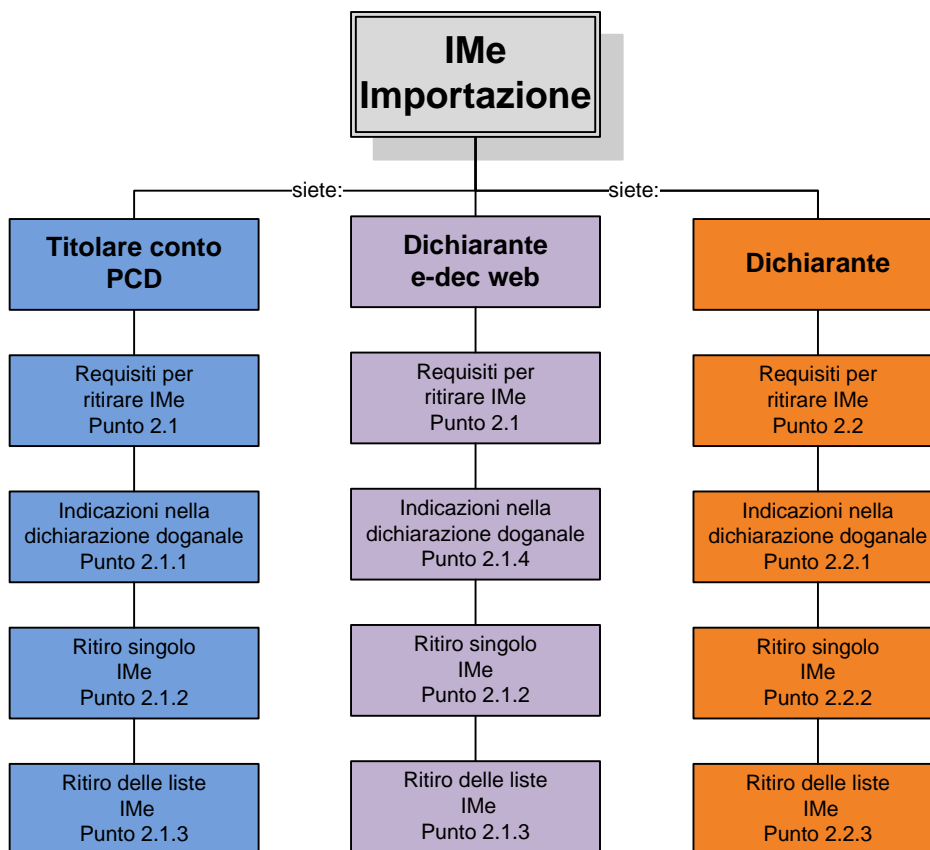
IMe
Importazione

siete:

siete:

Titolare conto PCD

Requisiti per ritirare IMe
Punto 2.1

Indicazioni nella dichiarazione doganale
Punto 2.1.1

Ritiro singolo IMe
Punto 2.1.2

Ritiro delle liste IMe
Punto 2.1.3

Dichiarante e-dec web

Requisiti per ritirare IMe
Punto 2.1

Indicazioni nella dichiarazione doganale
Punto 2.1.4

Ritiro singolo IMe
Punto 2.1.2

Ritiro delle liste IMe
Punto 2.1.3

Dichiarante

Requisiti per ritirare IMe
Punto 2.2

Indicazioni nella dichiarazione doganale
Punto 2.2.1

Ritiro singolo IMe
Punto 2.2.2

Ritiro delle liste IMe
Punto 2.2.3